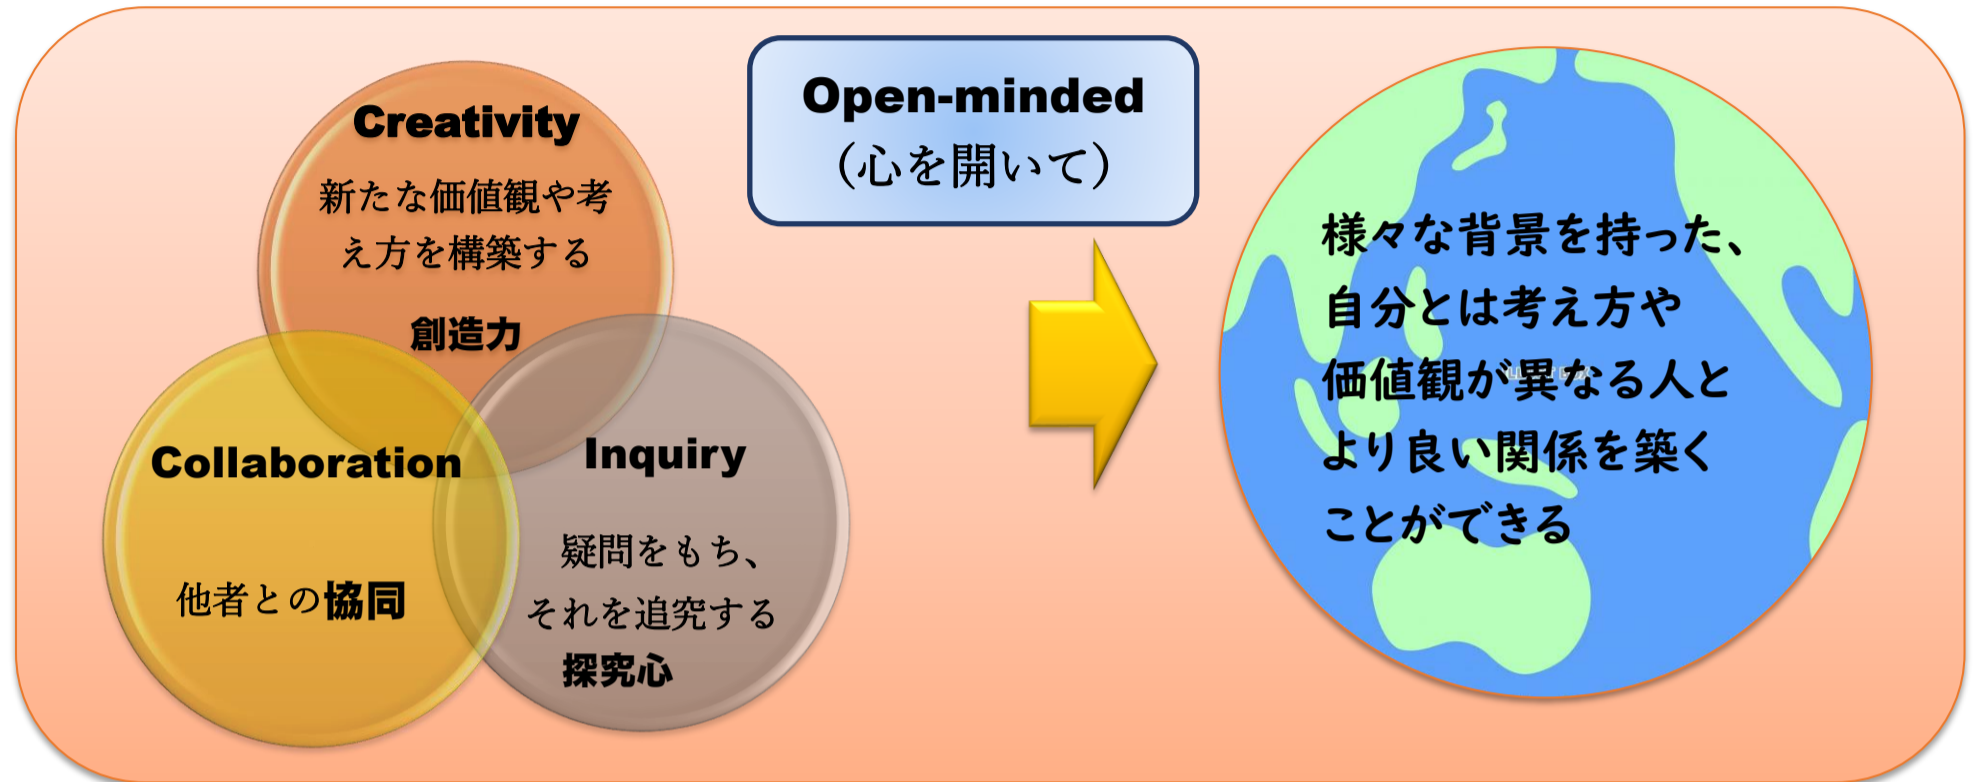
Creativity
新たな価値観や考え方を構築する
創造力

Open-minded
(心を開いて)

Collaboration
他者との協同

Inquiry
疑問をもち、それを追究する
探究心

様々な背景を持った、自分とは考え方や価値観が異なる人とより良い関係を築くことができる